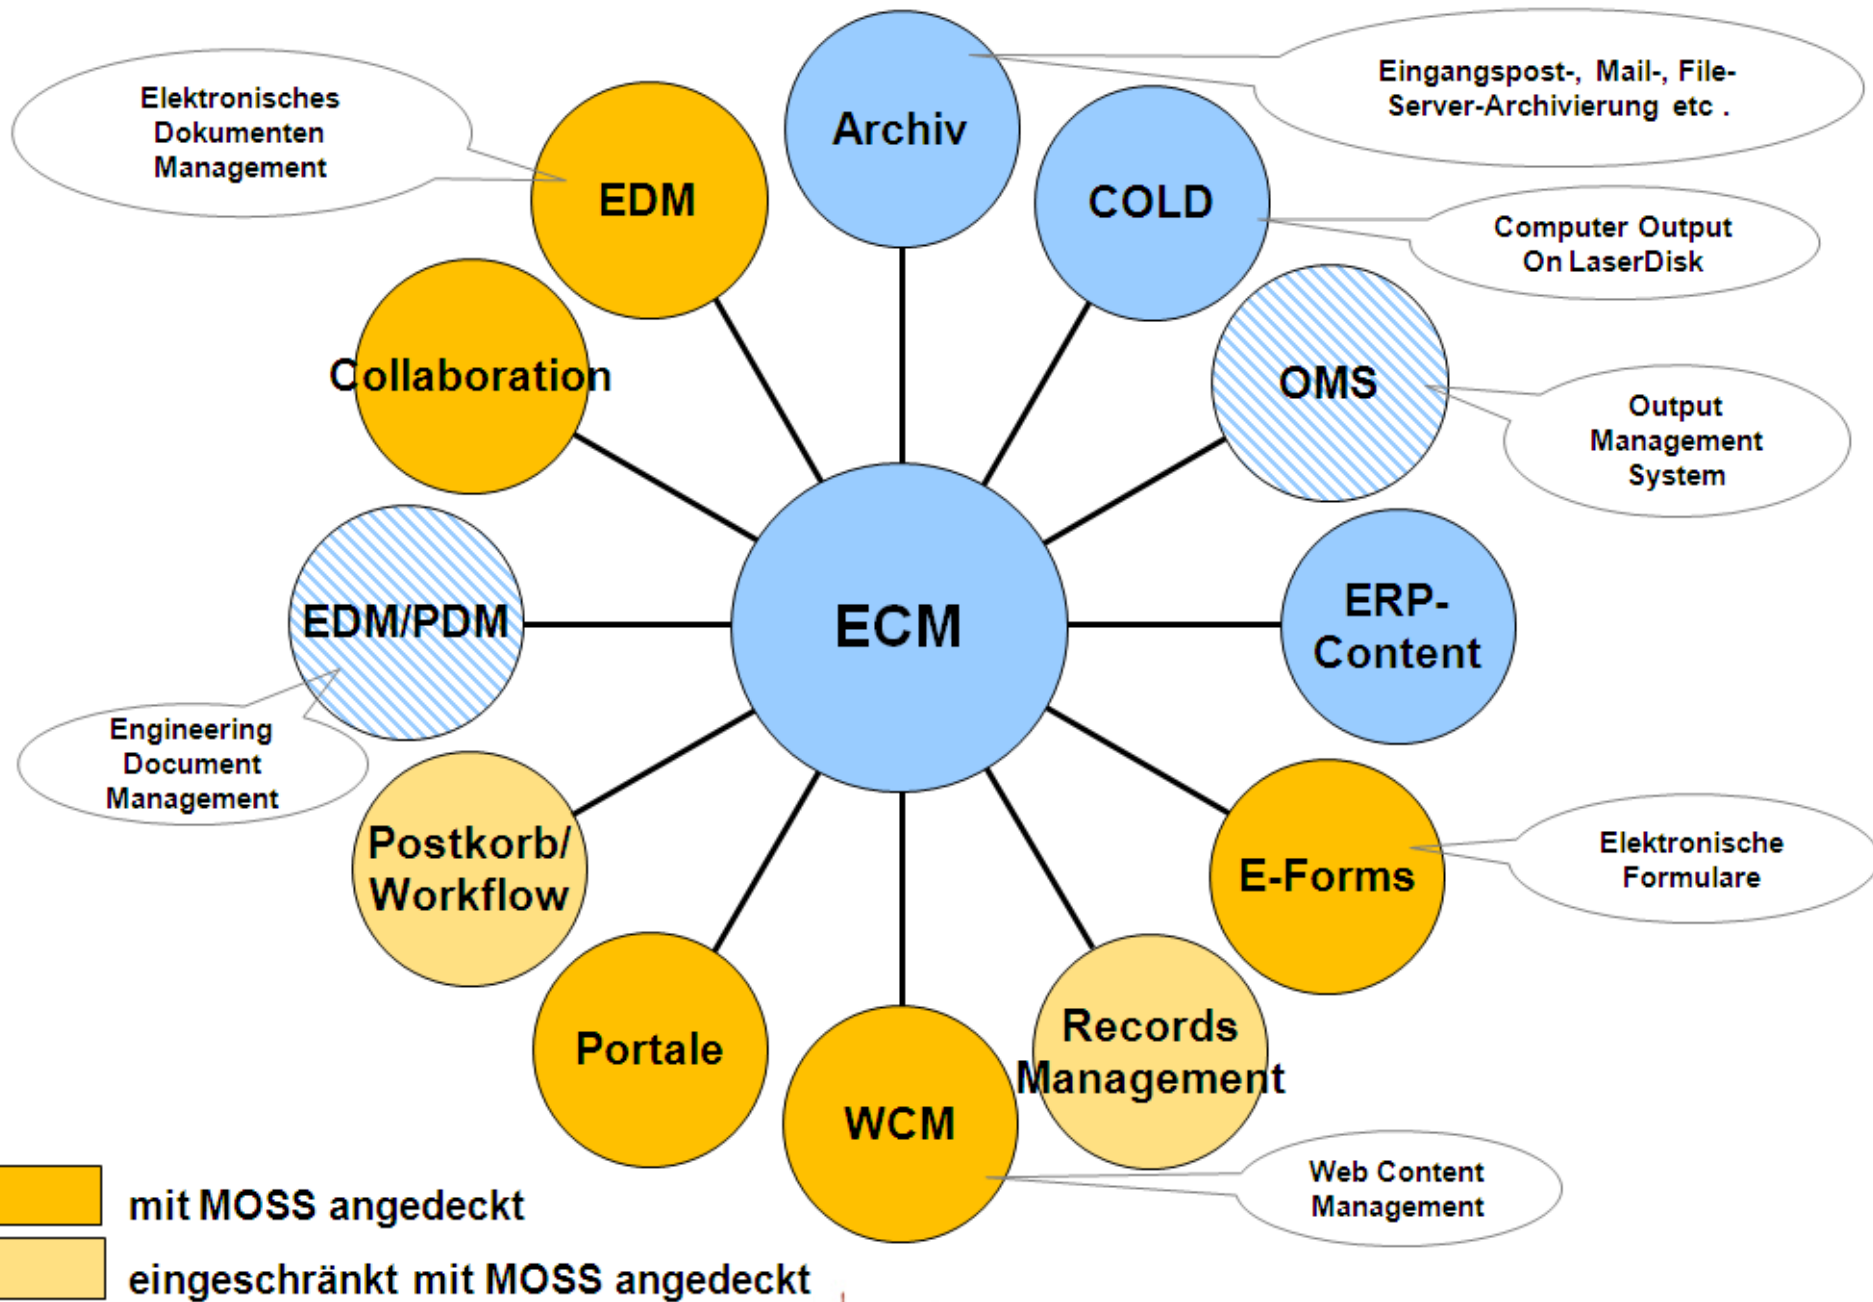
Elektronisches Dokumenten Management

EDM

Archiv

Eingangspost-, Mail-, File-Server-Archivierung etc .

COLD

Computer Output On LaserDisk

Collaboration

OMS

Output Management System

EDM/PDM

ECM

ERP-Content

Engineering Document Management

Postkorb/ Workflow

E-Forms

Elektronische Formulare

Portale

WCM

Records Management

Web Content Management

mit MOSS angedeckt

eingeschränkt mit MOSS angedeckt